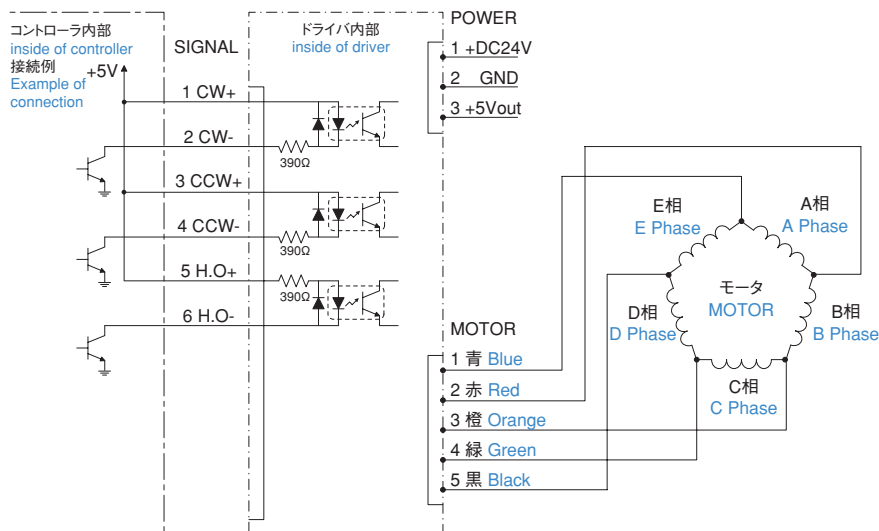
コントローラ内部
inside of controller
接続例
Example of connection
+5V

SIGNAL

1 CW+
2 CW-
3 CCW+
4 CCW-
5 H.O+
6 H.O-

390Ω
390Ω
390Ω

ドライバ内部
inside of driver

POWER
1 +DC24V
2 GND
3 +5Vout

MOTOR
1 青 Blue
2 赤 Red
3 橙 Orange
4 緑 Green
5 黒 Black

E相
E Phase
A相
A Phase
モータ
MOTOR
D相
D Phase
B相
B Phase
C相
C Phase